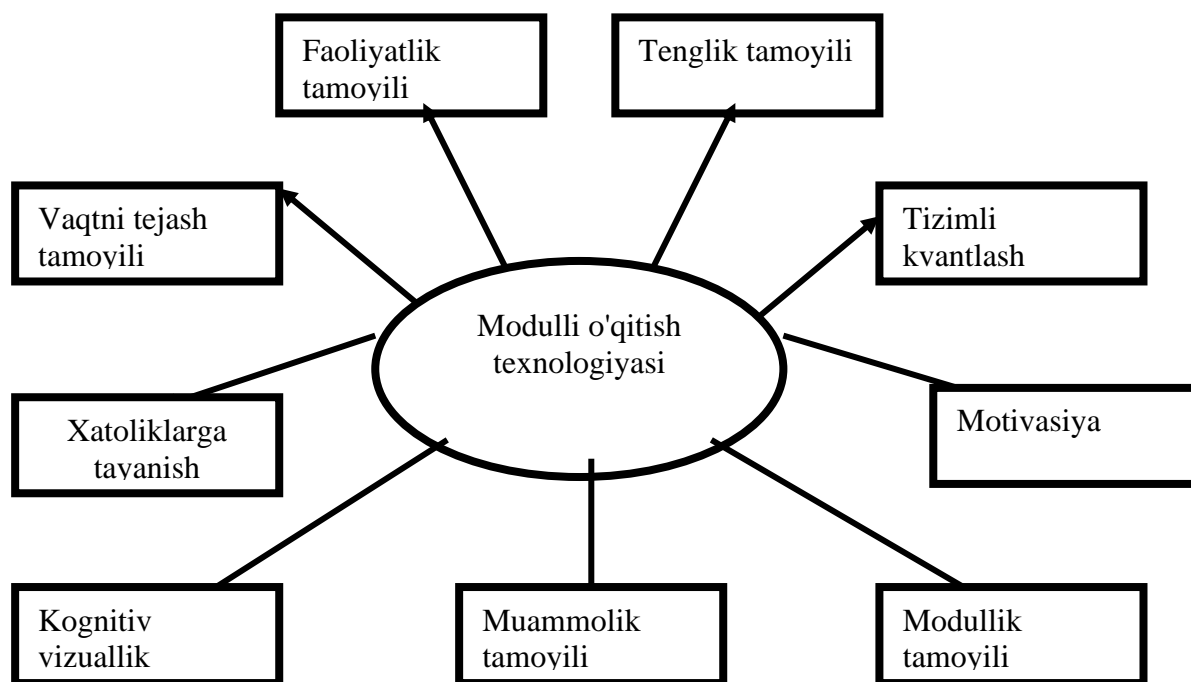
Faoliyatlik tamoyili

Tenglik tamoyili

Vaqtni tejash tamoyili

Tizimli kvantlash

Modulli o'qitish texnologiyasi

Xatoliklarga tayanish

Motivasiya

Kognitiv vizuallik

Muammolik tamoyili

Modullik tamoyili